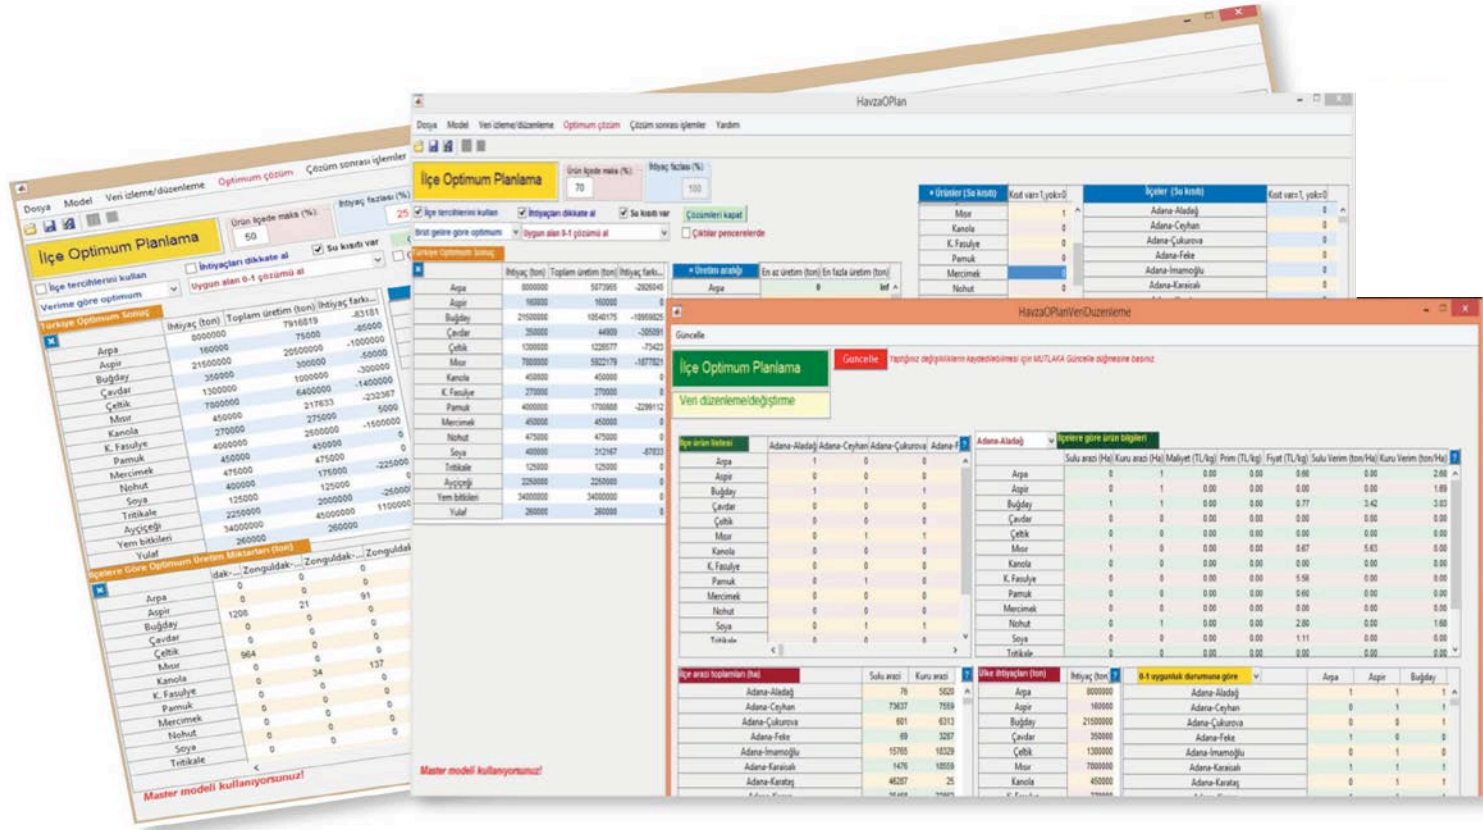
Dosya Model Veri izleme/düzenleme Optimum çözüm Çözüm sonrası işlemler

İlçe Optimum Planlama

Ürün ilçede maks (%) 50

İhtiyaç fazlası (%) 25

İlçe tercihlerini kullan

İhtiyaçları dikkate al

Su kısıtı var

Verime göre optimum

Uygun alan 0-1 çözümü al

Türkiye Optimum Sonuç

| | İhtiyaç (ton) | Toplam üretim (ton) | İhtiyaç farkı |
|---|---|---|---|
| Arpa | 8000000 | 7916819 | -83181 |
| Aspir | 160000 | 75000 | -85000 |
| Buğday | 21500000 | 20500000 | -1000000 |
| Çavdar | 350000 | 300000 | -50000 |
| Çeltik | 1300000 | 1000000 | -300000 |
| Mısır | 7800000 | 6400000 | -1400000 |
| Kanola | 450000 | 217633 | -232367 |
| K. Fasulye | 270000 | 275000 | |
| Pamuk | 4000000 | 2500000 | -1500000 |
| Mercimek | 450000 | 450000 | 0 |
| Nohut | 475000 | 475000 | |
| Soya | 400000 | 175000 | -225000 |
| Tritikale | 125000 | 125000 | |
| Ayçiçeği | 2250000 | 2000000 | -250000 |
| Yem bitkileri | 34000000 | 45000000 | 11000000 |
| Yulaf | 260000 | 260000 | |

İlçelere Göre Optimum Üretim Miktarları (ton)

| | dak- | Zonguldak- | Zonguldak- | Zonguldak |
|---|---|---|---|---|
| Arpa | 0 | 0 | 0 | |
| Aspir | 0 | 0 | 91 | |
| Buğday | 1208 | 21 | 0 | |
| Çavdar | 0 | 0 | 0 | |
| Çeltik | 0 | 0 | 0 | |
| Mısır | 964 | 0 | 0 | |
| Kanola | 0 | 0 | 137 | |
| K. Fasulye | 0 | 34 | 0 | |
| Pamuk | 0 | 0 | 0 | |
| Mercimek | 0 | 0 | 0 | |
| Nohut | 0 | 0 | 0 | |
| Soya | 0 | 0 | 0 | |
| Tritikale | | | | |

Master modeli kullanıyorsunuz!

HavzaOPlan

Dosya Model Veri izleme/düzenleme Optimum çözüm Çözüm sonrası işlemler Yardım

İlçe Optimum Planlama

Ürün ilçede maks (%) 70

İhtiyaç fazlası (%) 100

İlçe tercihlerini kullan İhtiyaçları dikkate al Su kısıtı var Çözümleri kapat

Birim gelire göre optimum Uygun alan 0-1 çözümü al Çıktılar pencerelerde

Türkiye Optimum Sonuç

| | İhtiyaç (ton) | Toplam üretim (ton) | İhtiyaç farkı |
|---|---|---|---|
| Arpa | 8000000 | 5073955 | -2926045 |
| Aspir | 160000 | 160000 | 0 |
| Buğday | 21500000 | 10540175 | -10959825 |
| Çavdar | 350000 | 44909 | -305091 |
| Çeltik | 1300000 | 1226577 | -73423 |
| Mısır | 7800000 | 5922179 | -1877821 |
| Kanola | 450000 | 450000 | 0 |
| K. Fasulye | 270000 | 270000 | 0 |
| Pamuk | 4000000 | 1700888 | -2299112 |
| Mercimek | 450000 | 450000 | 0 |
| Nohut | 475000 | 475000 | 0 |
| Soya | 400000 | 312167 | -87833 |
| Tritikale | 125000 | 125000 | 0 |
| Ayçiçeği | 2250000 | 2250000 | 0 |
| Yem bitkileri | 34000000 | 34000000 | 0 |
| Yulaf | 260000 | 260000 | 0 |

Üretim aralığı | En az üretim (ton) | En fazla üretim (ton)
Arpa | 0 | Inf

Ürünler (Su kısıtı) | Kısıt var=1, yok=0
Mısır 1
Kanola 0
K. Fasulye 0
Pamuk 0
Mercimek 0
Nohut 0

İlçeler (Su kısıtı) | Kısıt var=1, yok=0
Adana-Aladağ 0
Adana-Ceyhan 0
Adana-Çukurova 0
Adana-Feke 0
Adana-İmamoğlu 0
Adana-Karaisalı 0

Master modeli kullanıyorsunuz!

HavzaOPlanVeriDuzenleme

Güncelle

İlçe Optimum Planlama

Güncelle Yaptığınız değişikliklerin kaydedilebilmesi için MUTLAKA Güncelle düğmesine basınız

Veri düzenleme/değiştirme

İlçe ürün listesi

| | Adana-Aladağ | Adana-Ceyhan | Adana-Çukurova | Adana-F |
|---|---|---|---|---|
| Arpa | 1 | 1 | 1 | |
| Aspir | 0 | 0 | 0 | |
| Buğday | 1 | 1 | 1 | |
| Çavdar | 0 | 0 | 0 | |
| Çeltik | 0 | 0 | 0 | |
| Mısır | 0 | 1 | 1 | |
| Kanola | 0 | 0 | 0 | |
| K. Fasulye | 0 | 0 | 0 | |
| Pamuk | 0 | 1 | 0 | |
| Mercimek | 0 | 0 | 0 | |
| Nohut | 0 | 0 | 0 | |
| Soya | 0 | 1 | 1 | |
| Tritikale | | | | |

Adana-Aladağ İlçelere göre ürün bilgileri

| | Sulu arazi (Ha) | Kuru arazi (Ha) | Maliyet (TL/kg) | Prim (TL/kg) | Fiyat (TL/kg) | Sulu Verim (ton/Ha) | Kuru Verim (ton/Ha) |
|---|---|---|---|---|---|---|---|
| Arpa | 0 | 1 | 0.00 | 0.00 | 0.60 | 0.00 | 2.60 |
| Aspir | 0 | 1 | 0.00 | 0.00 | 0.00 | 0.00 | 1.69 |
| Buğday | 1 | 1 | 0.00 | 0.00 | 0.77 | 3.42 | 3.03 |
| Çavdar | 0 | 0 | 0.00 | 0.00 | 0.00 | 0.00 | 0.00 |
| Çeltik | 0 | 0 | 0.00 | 0.00 | 0.00 | 0.00 | 0.00 |
| Mısır | 1 | 0 | 0.00 | 0.00 | 0.67 | 5.63 | 0.00 |
| Kanola | 0 | 0 | 0.00 | 0.00 | 0.00 | 0.00 | 0.00 |
| K. Fasulye | 0 | 0 | 0.00 | 0.00 | 5.56 | 0.00 | 0.00 |
| Pamuk | 0 | 0 | 0.00 | 0.00 | 0.60 | 0.00 | 0.00 |
| Mercimek | 0 | 0 | 0.00 | 0.00 | 0.00 | 0.00 | 0.00 |
| Nohut | 0 | 1 | 0.00 | 0.00 | 2.00 | 0.00 | 1.68 |
| Soya | 0 | 0 | 0.00 | 0.00 | 1.11 | 0.00 | 0.00 |
| Tritikale | 0 | 0 | 0.00 | 0.00 | 0.00 | 0.00 | 0.00 |

İlçe arazi toplamları (ha)

| | Sulu arazi | Kuru arazi |
|---|---|---|
| Adana-Aladağ | 76 | 5020 |
| Adana-Ceyhan | 73637 | 7559 |
| Adana-Çukurova | 601 | 6313 |
| Adana-Feke | 69 | 3287 |
| Adana-İmamoğlu | 15765 | 18329 |
| Adana-Karaisalı | 1476 | 18559 |
| Adana-Karataş | 46287 | 25 |

Ülke ihtiyaçları (ton)

| | İhtiyaç (ton) |
|---|---|
| Arpa | 8000000 |
| Aspir | 160000 |
| Buğday | 21500000 |
| Çavdar | 350000 |
| Çeltik | 1300000 |
| Mısır | 7800000 |
| Kanola | 450000 |

0-1 uygunluk durumuna göre

| | Arpa | Aspir | Buğday |
|---|---|---|---|
| Adana-Aladağ | 1 | 1 | 1 |
| Adana-Ceyhan | 1 | 1 | 1 |
| Adana-Çukurova | 0 | 1 | 1 |
| Adana-Feke | 1 | 1 | 0 |
| Adana-İmamoğlu | 0 | 1 | 1 |
| Adana-Karaisalı | 1 | 1 | 1 |
| Adana-Karataş | 0 | 1 | 1 |